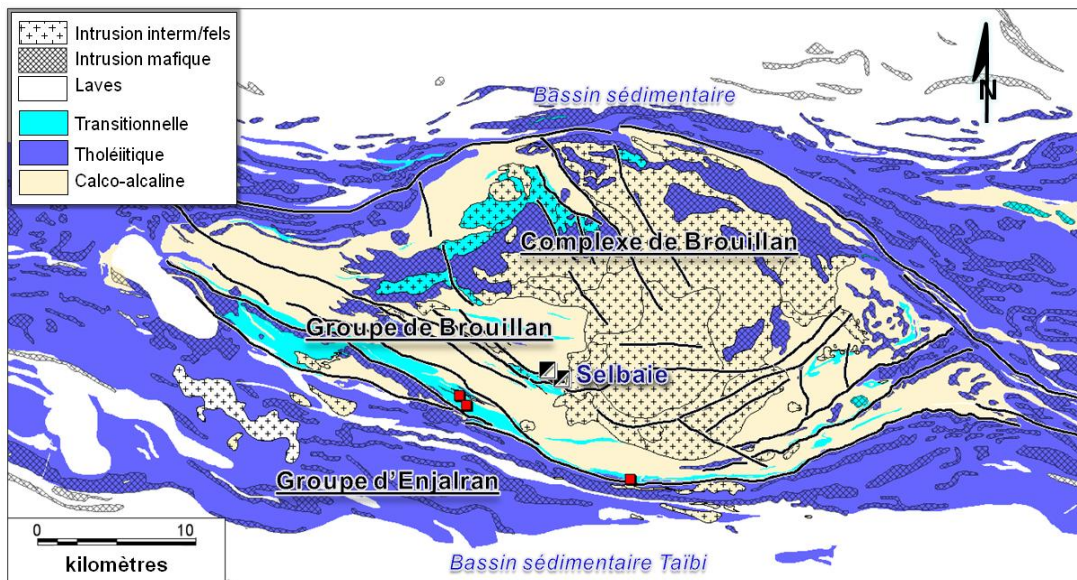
Intrusion interm/fels
Intrusion mafique
Laves
Transitionnelle
Tholéiitique
Calco-alcaline

N

Bassin sédimentaire

Complexe de Brouillan

Groupe de Brouillan

Selbaie

Groupe d'Enjalran

0 10
kilomètres

Bassin sédimentaire Taïbi